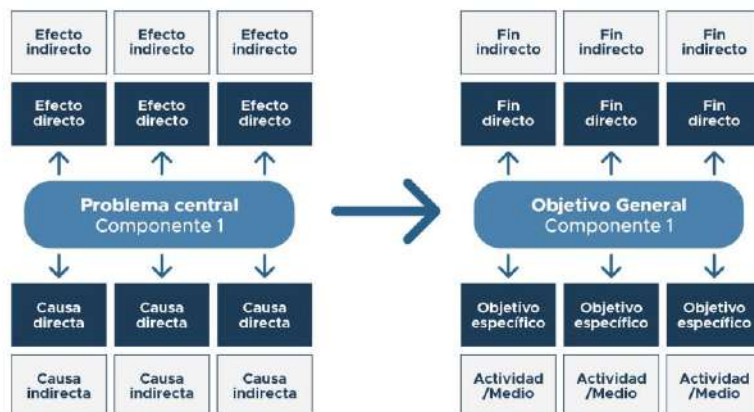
Efecto indirecto
Efecto indirecto
Efecto indirecto

Efecto directo
Efecto directo
Efecto directo

Problema central
Componente 1

Causa directa
Causa directa
Causa directa

Causa indirecta
Causa indirecta
Causa indirecta

Fin indirecto
Fin indirecto
Fin indirecto

Fin directo
Fin directo
Fin directo

Objetivo General
Componente 1

Objetivo específico
Objetivo específico
Objetivo específico

Actividad /Medio
Actividad /Medio
Actividad /Medio